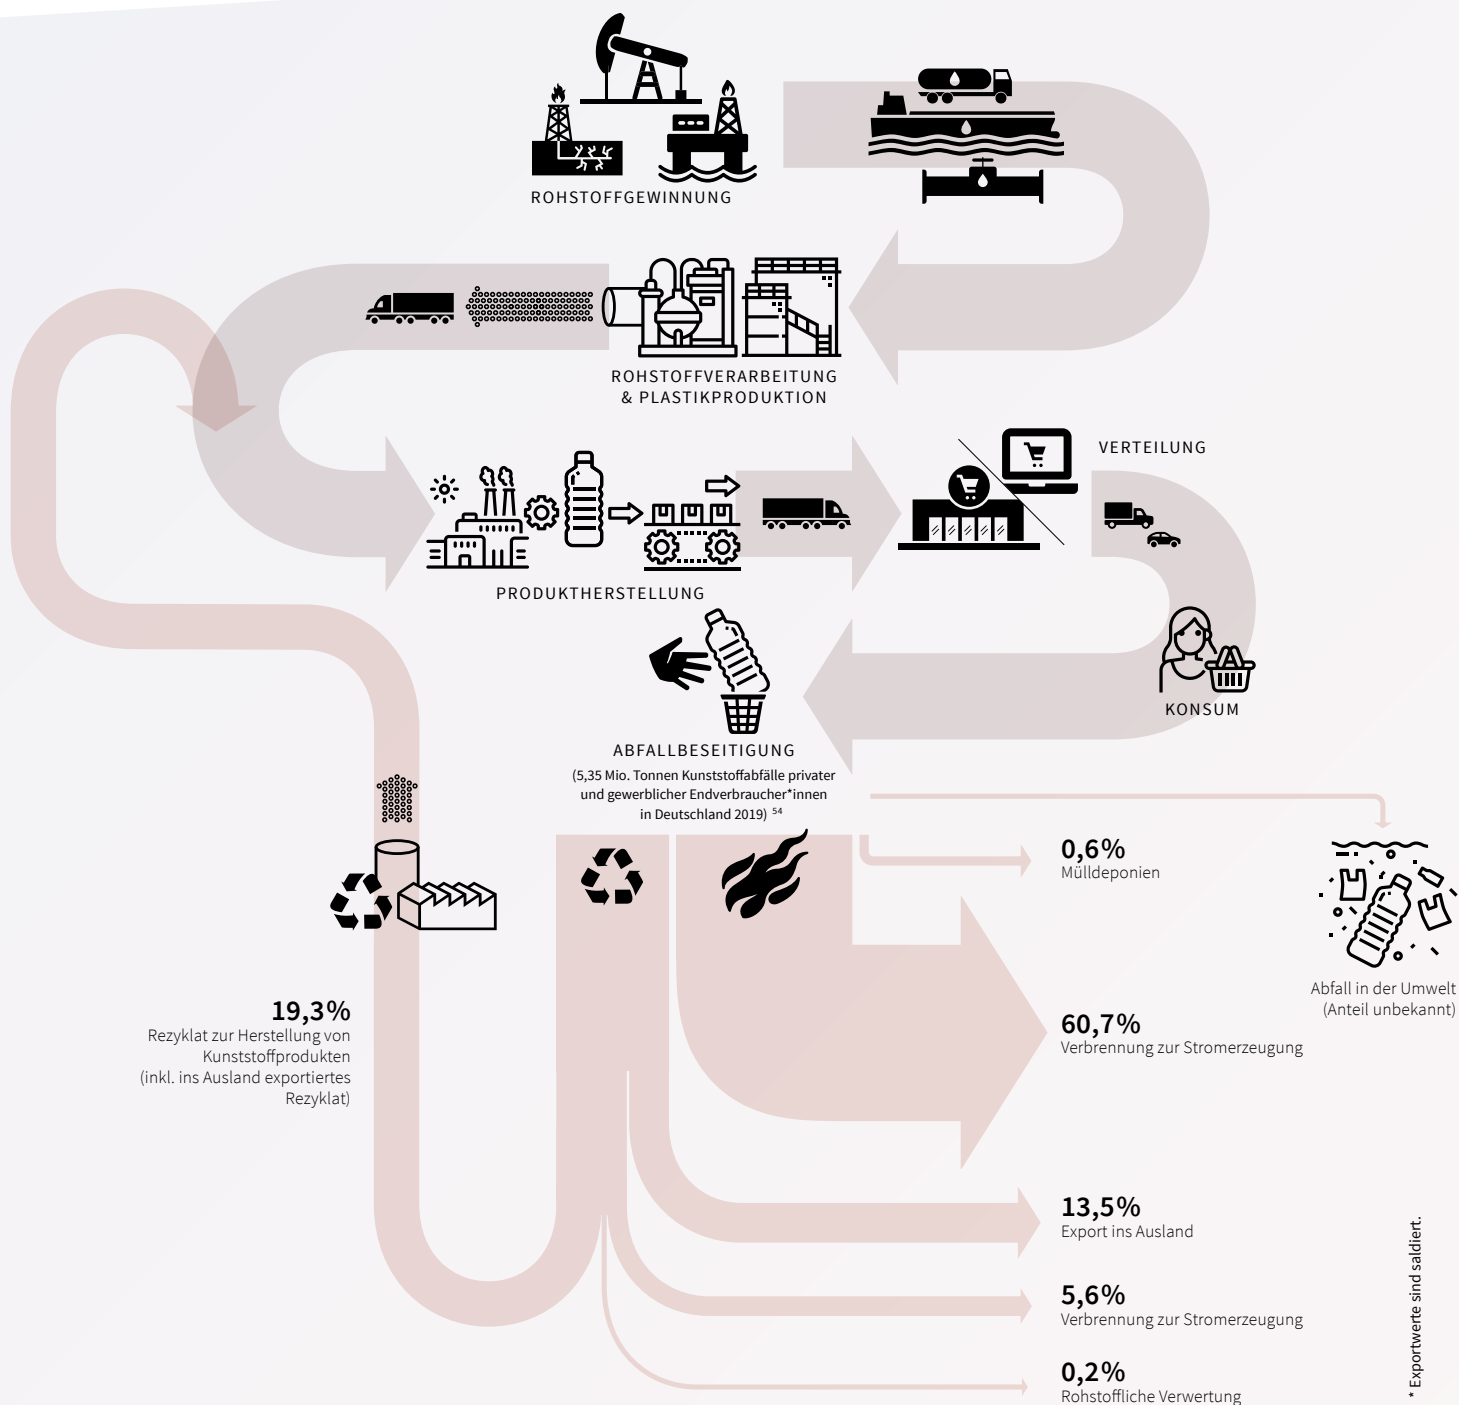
ROHSTOFFGEWINNUNG

ROHSTOFFVERARBEITUNG & PLASTIKPRODUKTION

VERTEILUNG

PRODUKTHERSTELLUNG

KONSUM

ABFALLBESEITIGUNG
(5,35 Mio. Tonnen Kunststoffabfälle privater und gewerblicher Endverbraucher*innen in Deutschland 2019) $^{54}$

0,6%
Mülldeponien

Abfall in der Umwelt (Anteil unbekannt)

19,3%
Rezyklat zur Herstellung von Kunststoffprodukten (inkl. ins Ausland exportiertes Rezyklat)

60,7%
Verbrennung zur Stromerzeugung

13,5%
Export ins Ausland

5,6%
Verbrennung zur Stromerzeugung

0,2%
Rohstoffliche Verwertung

* Exportwerte sind saldiert.